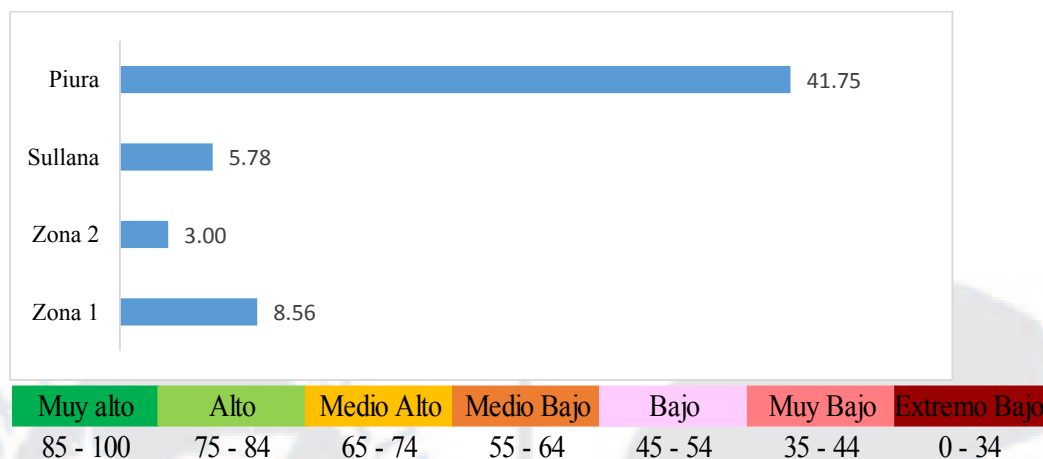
Piura 41.75
Sullana 5.78
Zona 2 3.00
Zona 1 8.56

| Muy alto | Alto | Medio Alto | Medio Bajo | Bajo | Muy Bajo | Extremo Bajo |
|---|---|---|---|---|---|---|
| 85 - 100 | 75 - 84 | 65 - 74 | 55 - 64 | 45 - 54 | 35 - 44 | 0 - 34 |